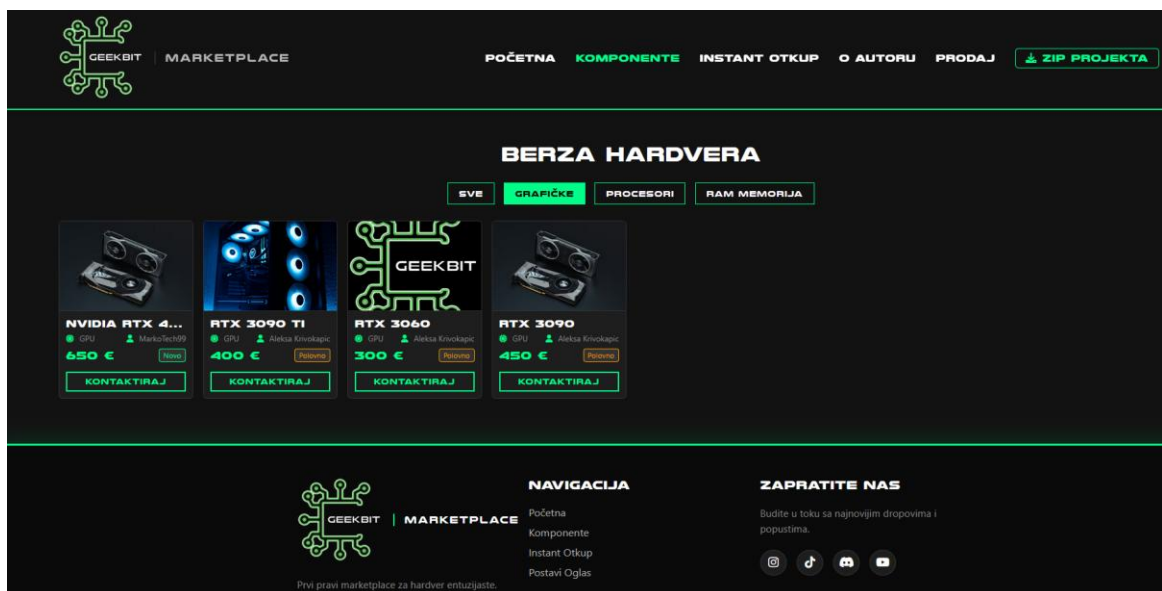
GEEKBIT | MARKETPLACE

POČETNA KOMPONENTE INSTANT OTKUP O AUTORU PRODAJ ZIP PROJEKTA

BERZA HARDVERA

SVE GRAFIČKE PROCESORI RAM MEMORIJA

NVIDIA RTX 4...
GPU MarkoTech99
650 € Novo
KONTAKTIRAJ

RTX 3090 TI
GPU Aleksa Krivokapic
400 € Polovno
KONTAKTIRAJ

GEEKBIT
RTX 3060
GPU Aleksa Krivokapic
300 € Polovno
KONTAKTIRAJ

RTX 3090
GPU Aleksa Krivokapic
450 € Polovno
KONTAKTIRAJ

GEEKBIT | MARKETPLACE
Prvi pravi marketplace za hardver entuzijaste.

NAVIGACIJA
Početna
Komponente
Instant Otkup
Postavi Oglas

ZAPRATITE NAS
Budite u toku sa najnovijim dropovima i popustima.